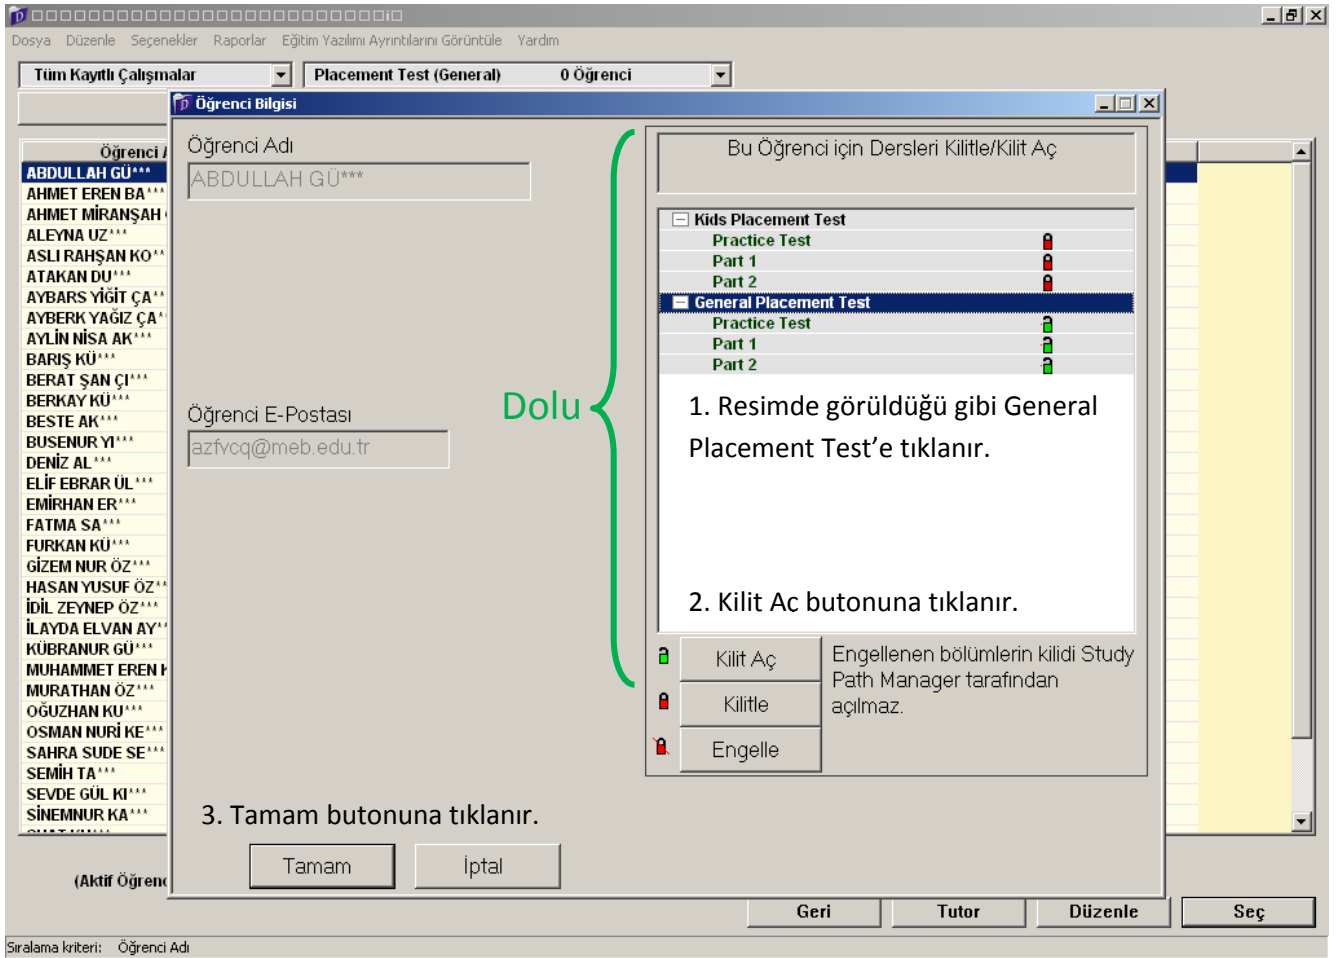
Dosya Düzenle Seçenekler Raporlar Eğitim Yazılımı Ayrıntılarını Görüntüle Yardım

Tüm Kayıtlı Çalışmalar
Placement Test (General) 0 Öğrenci

Öğrenci A
ABDULLAH GÜ***
AHMET EREN BA***
AHMET MİRANŞAH
ALEYNA UZ***
ASLI RAHŞAN KO**
ATAKAN DU***
AYBARS YİĞİT ÇA**
AYBERK YAĞIZ ÇA*
AYLİN NİSA AK***
BARIŞ KÜ***
BERAT ŞAN ÇI***
BERKAY KÜ***
BESTE AK***
BUSENUR YI***
DENİZ AL***
ELİF EBRAR ÜL***
EMİRHAN ER***
FATMA SA***
FURKAN KÜ***
GİZEM NUR ÖZ***
HASAN YUSUF ÖZ**
İDİL ZEYNEP ÖZ***
İLAYDA ELVAN AY**
KÜBRANUR GÜ***
MUHAMMET EREN
MURATHAN ÖZ***
OĞUZHAN KU***
OSMAN NURİ KE***
SAHRA SUDE SE***
SEMİH TA***
SEVDE GÜL KI***
SİNEMNUR KA***

(Aktif Öğren

Öğrenci Bilgisi

Öğrenci Adı
ABDULLAH GÜ***

Öğrenci E-Postası
azfvcq@meb.edu.tr

Dolu

Bu Öğrenci için Dersleri Kilitle/Kilit Aç

Kids Placement Test
Practice Test
Part 1
Part 2
General Placement Test
Practice Test
Part 1
Part 2

1. Resimde görüldüğü gibi General Placement Test'e tıklanır.

2. Kilit Ac butonuna tıklanır.

Kilit Aç
Kilitle
Engelle

Engellenen bölümlerin kilidi Study Path Manager tarafından açılmaz.

3. Tamam butonuna tıklanır.

Tamam
İptal

Geri
Tutor
Düzenle
Seç

Sıralama kriteri: Öğrenci Adı